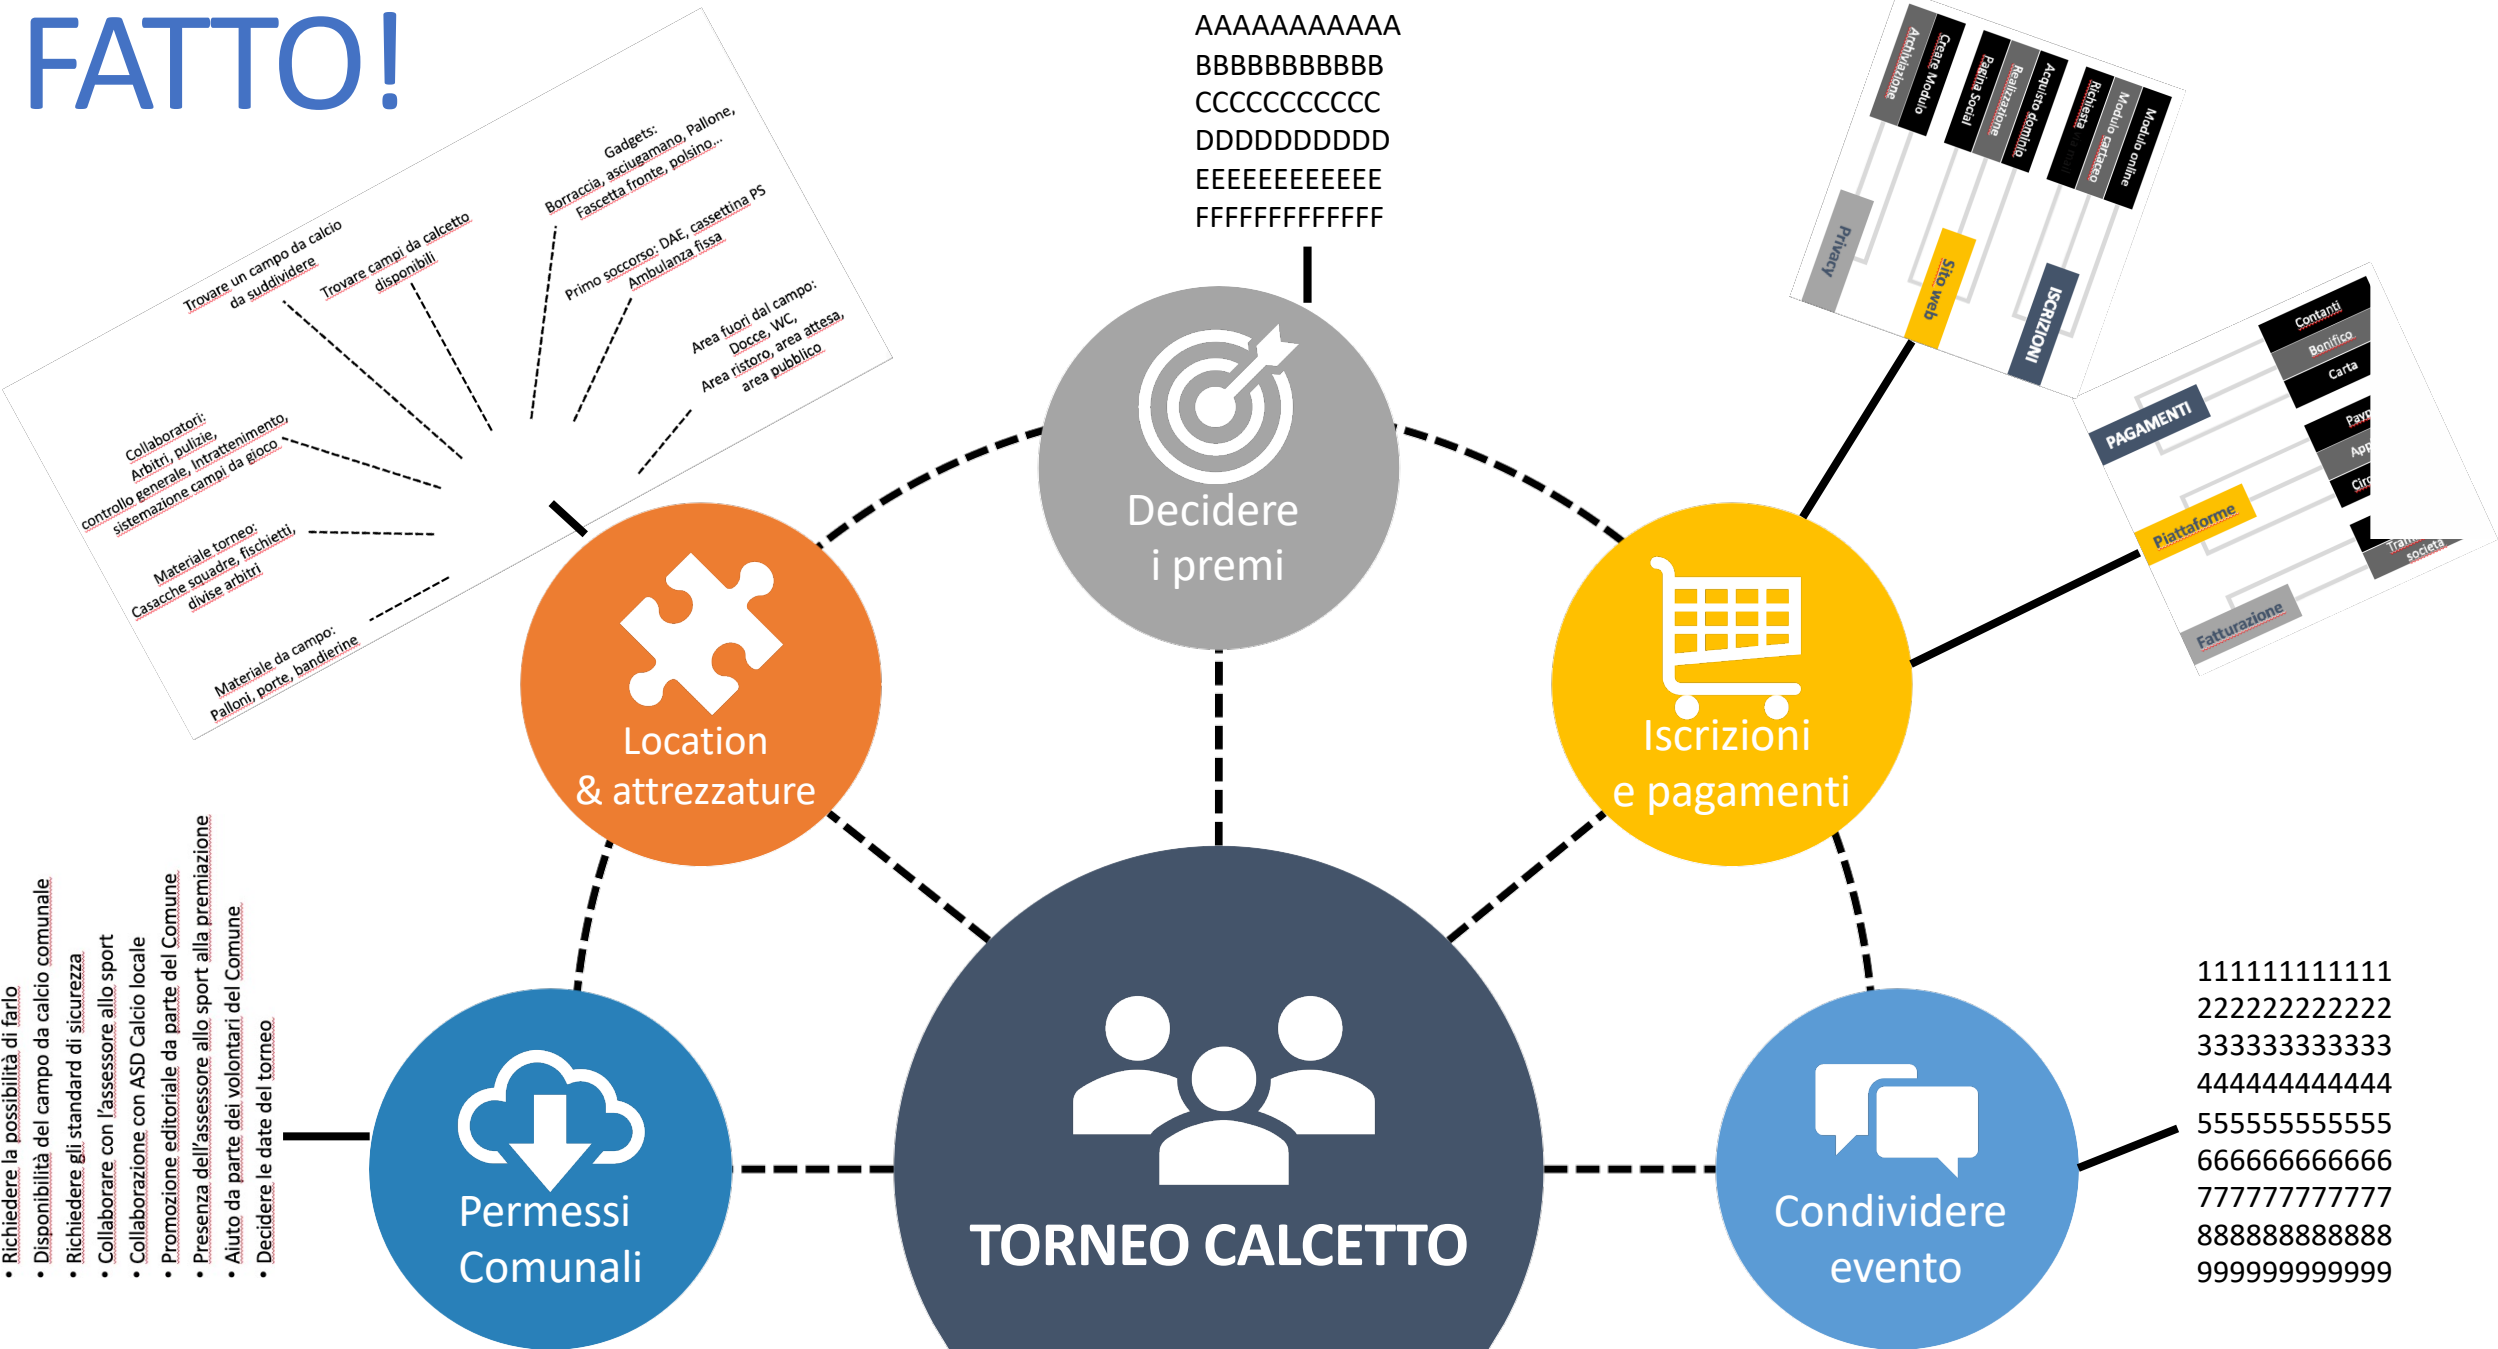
FATTO!

Trovare un campo da calcio da suddividere

Trovare campi da calcetto disponibili

Gadgets: Borraccia, asciugamano, Pallone, Fascetta fronte, polsino…

Primo soccorso: DAE, cassettina PS Ambulanza fissa

Area fuori dal campo: Docce, WC, Area ristoro, area attesa, area pubblico

Collaboratori: Arbitri, pulizie, controllo generale, Intrattenimento, sistemazione campi da gioco

Materiale torneo: Casacche squadre, fischietti, divise arbitri

Materiale da campo: Palloni, porte, bandierine

AAAAAAAAAAA
BBBBBBBBBBB
CCCCCCCCCCC
DDDDDDDDDD
EEEEEEEEEEEE
FFFFFFFFFFFF

Archiviazione
Creare Modulo
Pagina Social
Realizzazione
Acquisto dominio
Richiesta
Modulo cartaceo
Modulo online
Privacy
Sito web
ISCRIZIONI

Contanti
Bonifico
Carta
PAGAMENTI
Payp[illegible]
App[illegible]
Circ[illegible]
Piattaforme
Tram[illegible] società
Fatturazione

Decidere i premi

Location & attrezzature

Iscrizioni e pagamenti

• Richiedere la possibilità di farlo
• Disponibilità del campo da calcio comunale
• Richiedere gli standard di sicurezza
• Collaborare con l'assessore allo sport
• Collaborazione con ASD Calcio locale
• Promozione editoriale da parte del Comune
• Presenza dell'assessore allo sport alla premiazione
• Aiuto da parte dei volontari del Comune
• Decidere le date del torneo

Permessi Comunali

TORNEO CALCETTO

Condividere evento

11111111111
22222222222
33333333333
44444444444
55555555555
66666666666
77777777777
88888888888
99999999999